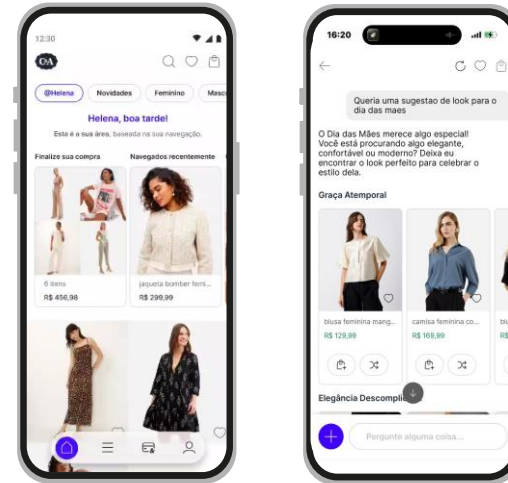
12:30

C&A

@Helena

Novidades

Feminino

Masc

Helena, boa tarde!

Esta é a sua área, baseada na sua navegação.

Finalize sua compra

Navegados recentemente

6 itens

R$ 456,98

jaqueta bomber femi...

R$ 299,99

16:20

Queria uma sugestao de look para o dia das maes

O Dia das Mães merece algo especial! Você está procurando algo elegante, confortável ou moderno? Deixa eu encontrar o look perfeito para celebrar o estilo dela.

Graça Atemporal

blusa feminina mang...

R$ 129,99

camisa feminina co...

R$ 169,99

Elegância Descompli

Pergunte alguma coisa...